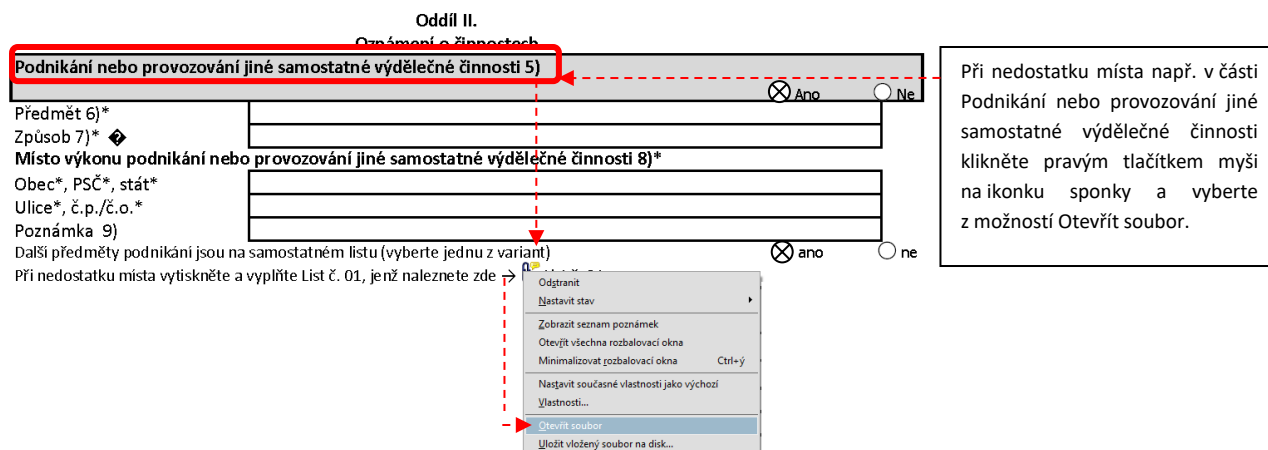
Oddíl II.
Oznámení o činnostech

Podnikání nebo provozování jiné samostatné výdělečné činnosti 5)

Ano Ne

Předmět 6)*
Způsob 7)* �

Místo výkonu podnikání nebo provozování jiné samostatné výdělečné činnosti 8)*

Obec*, PSČ*, stát*
Ulice*, č.p./č.o.*
Poznámka 9)

Další předměty podnikání jsou na samostatném listu (vyberte jednu z variant) ano ne

Při nedostatku místa vytiskněte a vyplňte List č. 01, jenž naleznete zde → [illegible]

Odstranit
Nastavit stav
Zobrazit seznam poznámek
Otevřít všechna rozbalovací okna
Minimalizovat rozbalovací okna Ctrl+ý
Nastavit současné vlastnosti jako výchozí
Vlastnosti...
Otevřít soubor
Uložit vložený soubor na disk...

Při nedostatku místa např. v části Podnikání nebo provozování jiné samostatné výdělečné činnosti klikněte pravým tlačítkem myši na ikonku sponky a vyberte z možností Otevřít soubor.